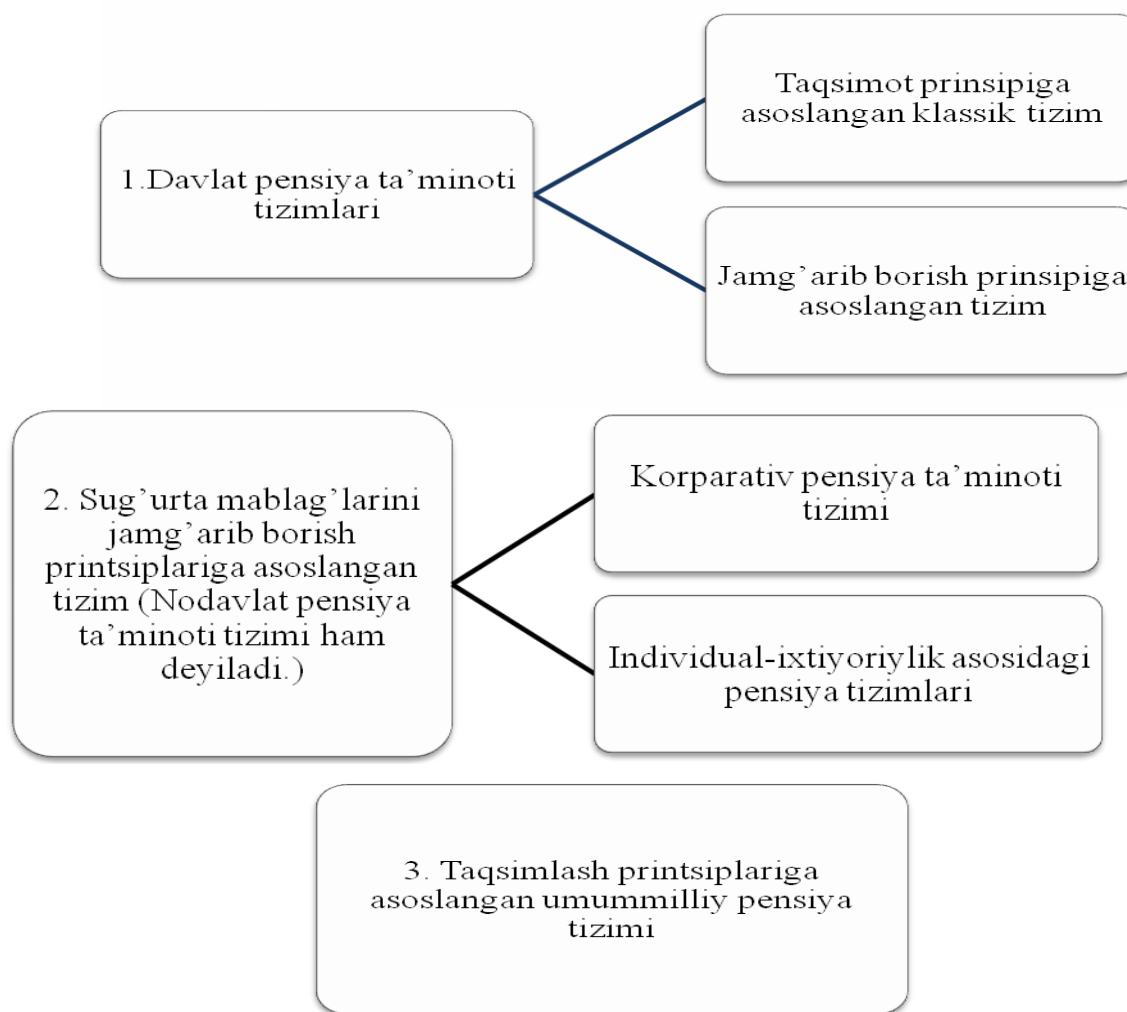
1.Davlat pensiya ta’minoti tizimlari

Taqsimot prinsipiga asoslangan klassik tizim

Jamg’arib borish prinsipiga asoslangan tizim

2. Sug’urta mablag’larini jamg’arib borish printsiplariga asoslangan tizim (Nodavlat pensiya ta’minoti tizimi ham deyiladi.)

Korparativ pensiya ta’minoti tizimi

Individual-ixtiyoriylik asosidagi pensiya tizimlari

3. Taqsimlash printsiplariga asoslangan umummilliy pensiya tizimi